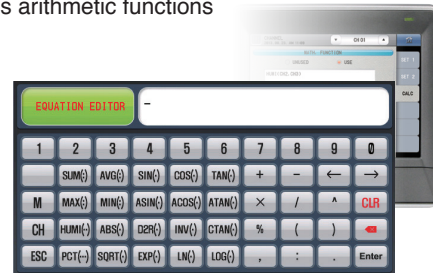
s arithmetic functions

CH 01
MATH. FUNCTION
UNUSED USE
SET 1
SET 2
CALC

EQUATION EDITOR -

| 1 | 2 | 3 | 4 | 5 | 6 | 7 | 8 | 9 | 0 |
|---|---|---|---|---|---|---|---|---|---|
| | SUM() | AVG() | SIN() | COS() | TAN() | + | − | ← | → |
| M | MAX() | MIN() | ASIN() | ACOS() | ATAN() | × | / | ^ | CLR |
| CH | HUMI() | ABS() | D2R() | INV() | CTAN() | % | ( | ) | |
| ESC | PCT() | SQRT() | EXP() | LN() | LOG() | , | : | . | Enter |